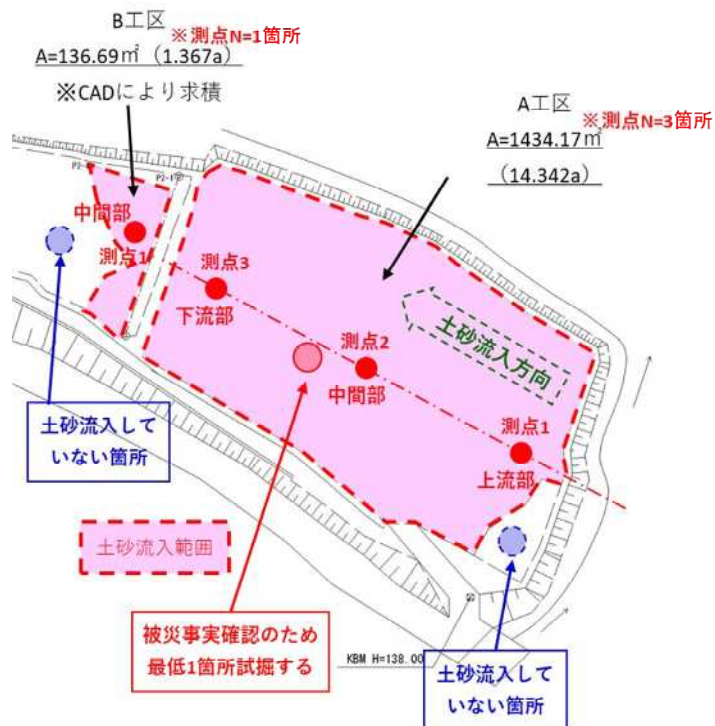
B工区
※測点N=1箇所
A=136.69㎡ (1.367a)
※CADにより求積

A工区
※測点N=3箇所
A=1434.17㎡
(14.342a)

P2-1
中間部
測点1
測点3
下流部
測点2
中間部
測点1
上流部
土砂流入方向

土砂流入していない箇所

土砂流入範囲

被災事実確認のため最低1箇所試掘する

KBM H=138.00

土砂流入していない箇所